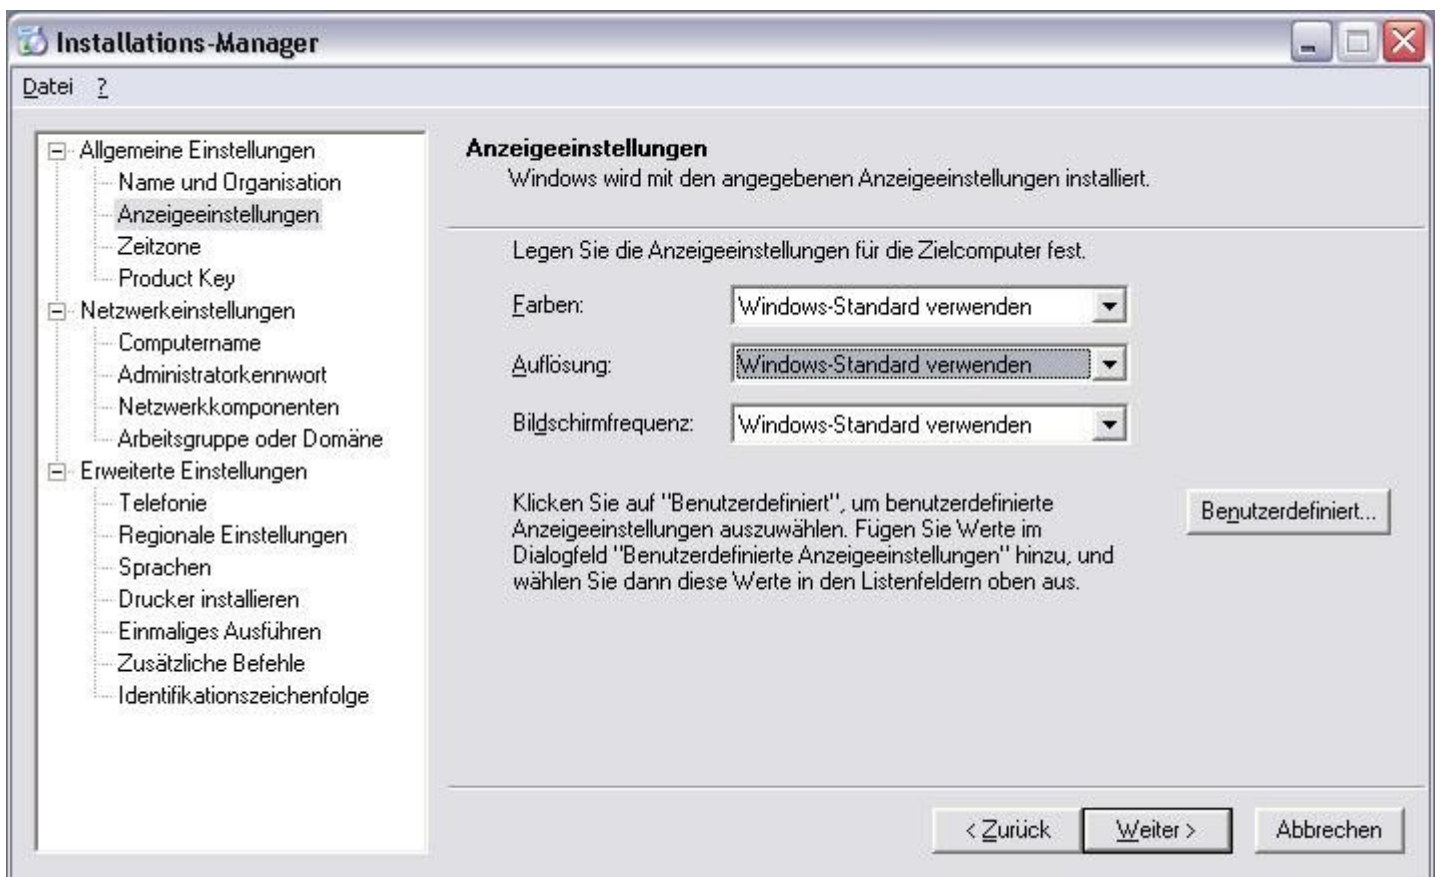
Installations-Manager

Datei ?

Allgemeine Einstellungen
Name und Organisation
Anzeigeeinstellungen
Zeitzone
Product Key
Netzwerkeinstellungen
Computername
Administratorkennwort
Netzwerkkomponenten
Arbeitsgruppe oder Domäne
Erweiterte Einstellungen
Telefonie
Regionale Einstellungen
Sprachen
Drucker installieren
Einmaliges Ausführen
Zusätzliche Befehle
Identifikationszeichenfolge

Anzeigeeinstellungen
Windows wird mit den angegebenen Anzeigeeinstellungen installiert.

Legen Sie die Anzeigeeinstellungen für die Zielcomputer fest.

Farben: Windows-Standard verwenden

Auflösung: Windows-Standard verwenden

Bildschirmfrequenz: Windows-Standard verwenden

Klicken Sie auf "Benutzerdefiniert", um benutzerdefinierte Anzeigeeinstellungen auszuwählen. Fügen Sie Werte im Dialogfeld "Benutzerdefinierte Anzeigeeinstellungen" hinzu, und wählen Sie dann diese Werte in den Listenfeldern oben aus.

Benutzerdefiniert...

< Zurück Weiter > Abbrechen